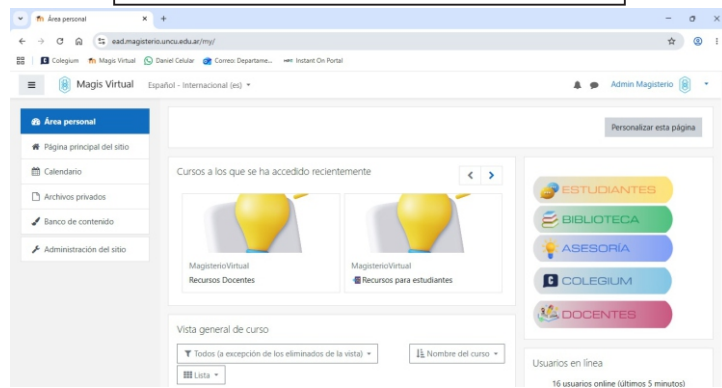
Área personal
ead.magisterio.uncu.edu.ar/my/
Colegium Magis Virtual Daniel Celular Correo: Departame... Instant On Portal
Magis Virtual Español - Internacional (es)
Admin Magisterio
Área personal
Página principal del sitio
Calendario
Archivos privados
Banco de contenido
Administración del sitio
Personalizar esta página
Cursos a los que se ha accedido recientemente
MagisterioVirtual
Recursos Docentes
MagisterioVirtual
Recursos para estudiantes
ESTUDIANTES
BIBLIOTECA
ASESORÍA
COLEGIUM
DOCENTES
Vista general de curso
Todos (a excepción de los eliminados de la vista)
Nombre del curso
Lista
Usuarios en línea
16 usuarios online (últimos 5 minutos)